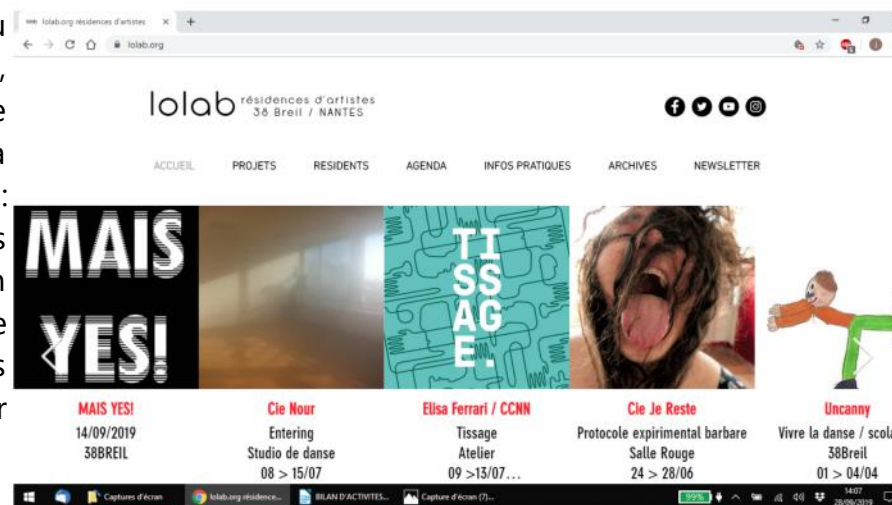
u
,
e
a
:
s
n
e
s
r

lolab.org résidences d'artistes
lolab.org

lolab résidences d'artistes 38 Breil / NANTES

ACCUEIL PROJETS RESIDENTS AGENDA INFOS PRATIQUES ARCHIVES NEWSLETTER

MAIS YES!

TISSAGE.

MAIS YES!
14/09/2019
38BREIL

Cie Nour
Entering
Studio de danse
08 > 15/07

Elisa Ferrari / CCNN
Tissage
Atelier
09 >13/07...

Cie Je Reste
Protocole expirimental barbare
Salle Rouge
24 > 28/06

Uncanny
Vivre la danse / scola
38Breil
01 > 04/04

Captures d'écran
lolab.org résidence...
BILAN D'ACTIVITES...
Capture d'écran (7)...
99%
14:07
29/09/2019